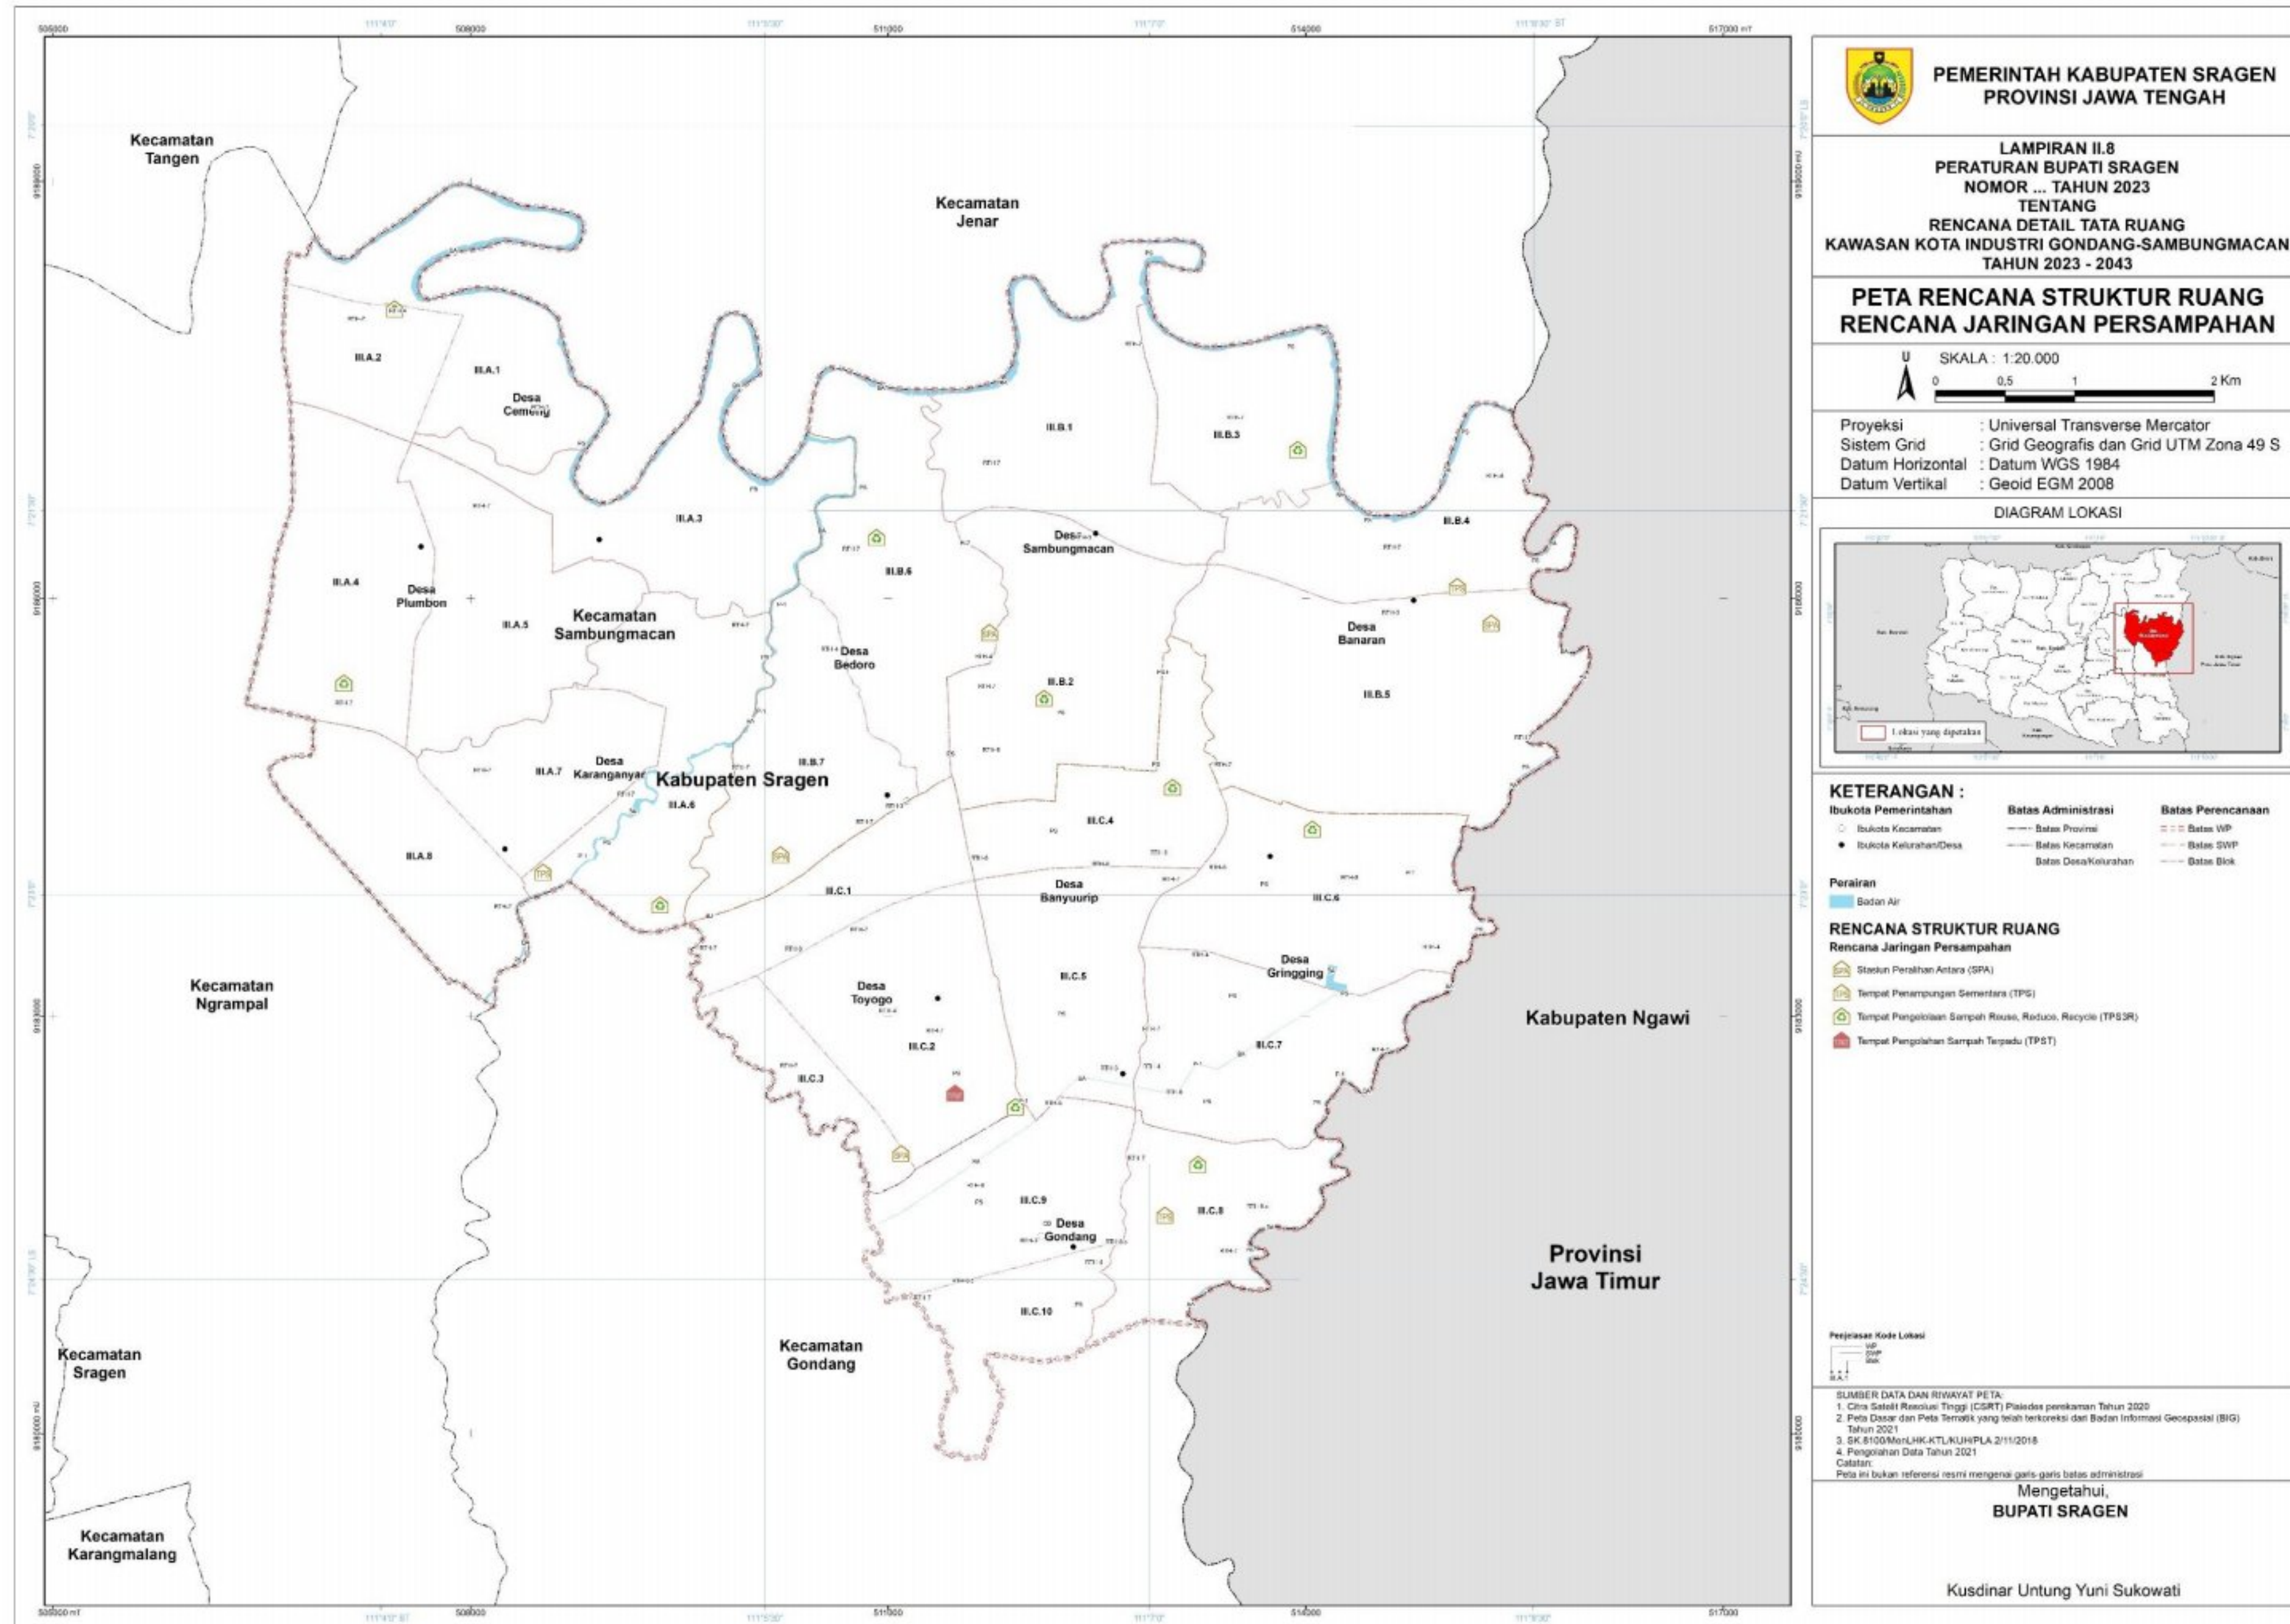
PEMERINTAH KABUPATEN SRAGEN
PROVINSI JAWA TENGAH

LAMPIRAN II.8
PERATURAN BUPATI SRAGEN
NOMOR ... TAHUN 2023
TENTANG
RENCANA DETAIL TATA RUANG
KAWASAN KOTA INDUSTRI GONDANG-SAMBUNGMACAN
TAHUN 2023 - 2043

PETA RENCANA STRUKTUR RUANG
RENCANA JARINGAN PERSAMPAHAN

U
SKALA : 1:20.000
0 0,5 1 2 Km

Proyeksi : Universal Transverse Mercator
Sistem Grid : Grid Geografis dan Grid UTM Zona 49 S
Datum Horizontal : Datum WGS 1984
Datum Vertikal : Geoid EGM 2008

DIAGRAM LOKASI

Lokasi yang dipetakan

KETERANGAN :
Ibukota Pemerintahan
Ibukota Kecamatan
Ibukota Kelurahan/Desa
Batas Administrasi
Batas Provinsi
Batas Kecamatan
Batas Desa/Kelurahan
Batas Perencanaan
Batas WP
Batas SWP
Batas Blok
Perairan
Badan Air

RENCANA STRUKTUR RUANG
Rencana Jaringan Persampahan
Stasiun Peralihan Antara (SPA)
Tempat Penampungan Sementara (TPS)
Tempat Pengelolaan Sampah Reuse, Reduce, Recycle (TPS3R)
Tempat Pengolahan Sampah Terpadu (TPST)

Penjelasan Kode Lokasi
WP
SWP
Blok
II.A.1

SUMBER DATA DAN RIWAYAT PETA:
1. Citra Satelit Resolusi Tinggi (CSRT) Plaiedes perekaman Tahun 2020
2. Peta Dasar dan Peta Tematik yang telah terkoreksi dari Badan Informasi Geospasial (BIG) Tahun 2021
3. SK.8100/MenLHK-KTL/KUH/PLA.2/11/2018
4. Pengolahan Data Tahun 2021
Catatan:
Peta ini bukan referensi resmi mengenai garis-garis batas administrasi

Mengetahui,
BUPATI SRAGEN

Kusdinar Untung Yuni Sukowati

Kecamatan Tangen
Kecamatan Jenar
II.A.2
II.A.1
Desa Cemeng
II.B.1
II.B.3
II.A.3
II.B.4
II.A.4
Desa Plumbon
II.A.5
Kecamatan Sambungmacan
Desa Sambungmacan
II.B.6
Desa Bedoro
Desa Banaran
II.B.2
II.B.5
II.A.7
Desa Karanganyar
Kabupaten Sragen
II.B.7
II.A.6
II.A.8
II.C.4
II.C.1
Desa Banyuurip
II.C.6
Kecamatan Ngrampal
Desa Toyogo
II.C.5
Desa Gringging
Kabupaten Ngawi
II.C.2
II.C.3
II.C.7
II.C.9
Desa Gondang
II.C.8
Provinsi Jawa Timur
II.C.10
Kecamatan Gondang
Kecamatan Sragen
Kecamatan Karangmalang